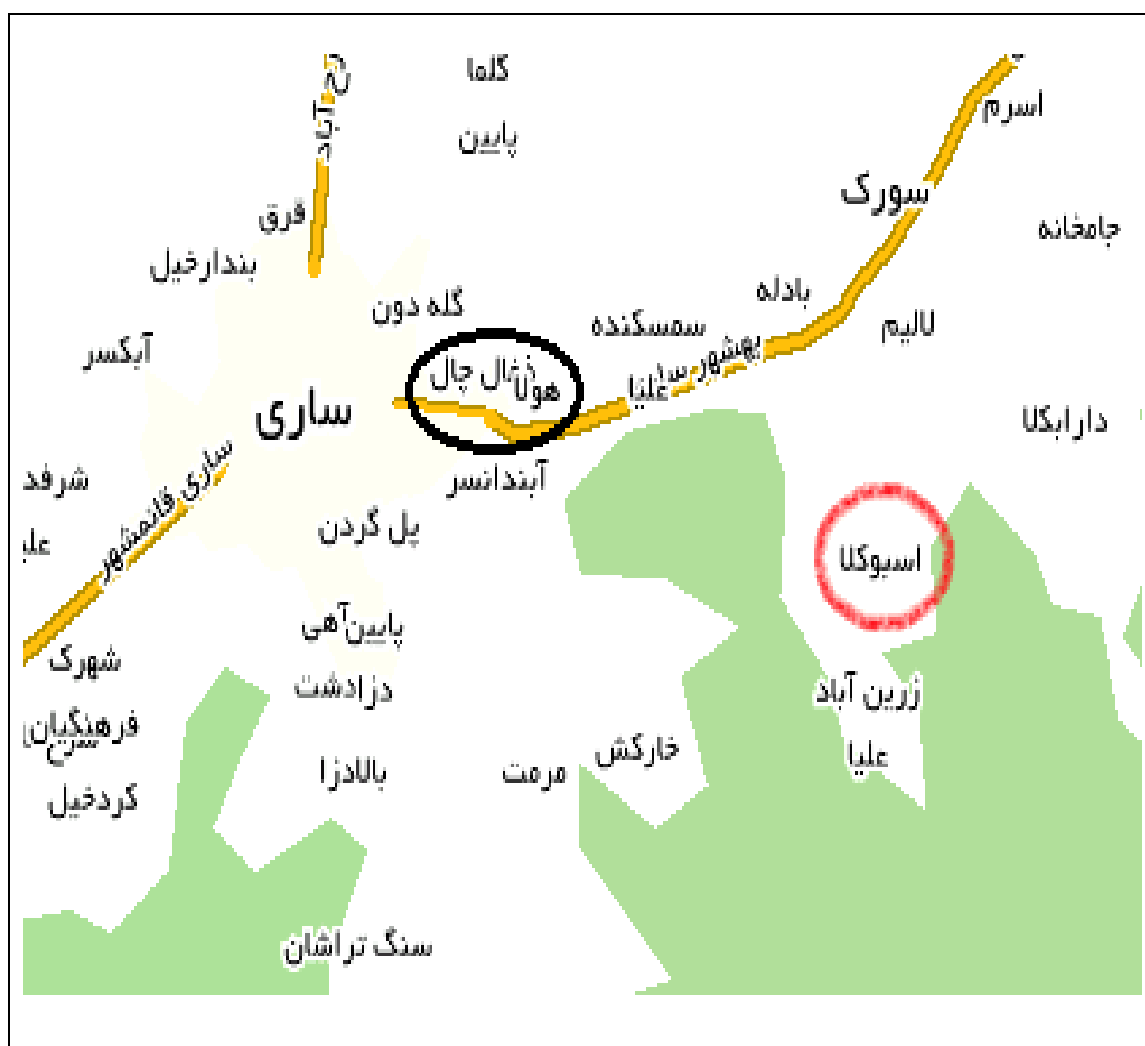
کلما
پایین
فرح آباد
فرق
بندارخیل
گله دون
آبکسر
ساری
زغال چال
هولا
سمسکنده
علیا
ساری بهشهر
بادله
لالیم
سورک
اسرم
جامخانه
دارابکلا
آبندانسر
پل گردن
شرفد
علیا
ساری قائمشهر
اسبوکلا
پایین آهی
شهرک
فرهنگیان
دزادشت
زرین آباد
علیا
خارکش
مرمت
بالادزا
کردخیل
سنگ تراشان